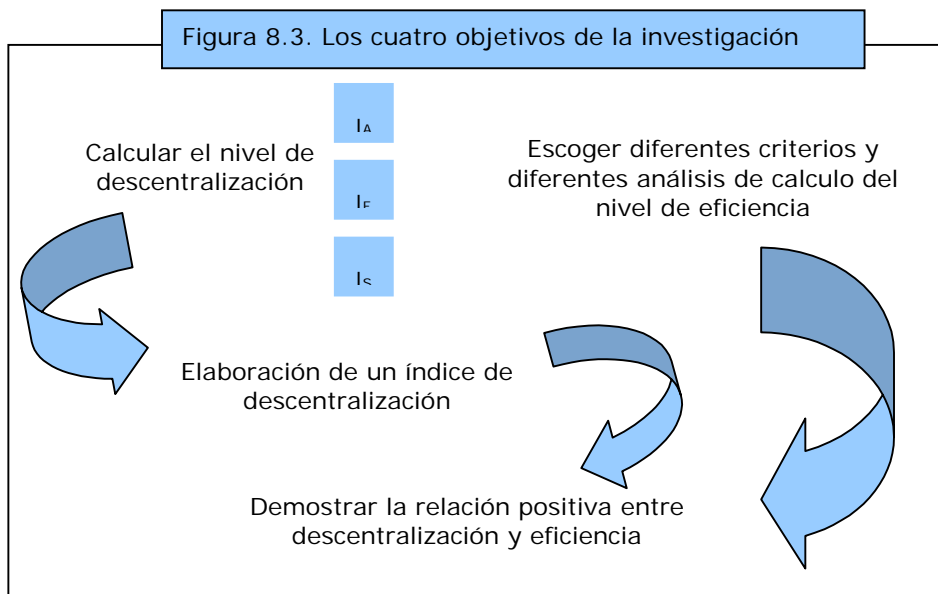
Figura 8.3. Los cuatro objetivos de la investigación

$I_A$

$I_F$

$I_S$

Calcular el nivel de descentralización

Escoger diferentes criterios y diferentes análisis de calculo del nivel de eficiencia

Elaboración de un índice de descentralización

Demostrar la relación positiva entre descentralización y eficiencia